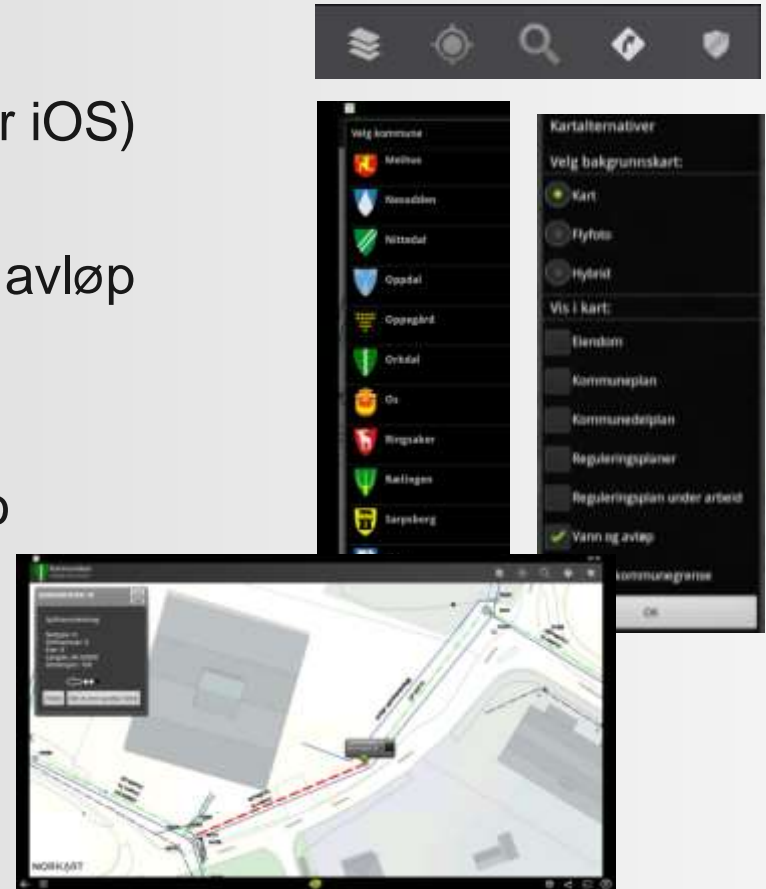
r iOS)

avløp

p

Velg kommune
Melhus
Nesodden
Nittedal
Oppdal
Oppegård
Orkdal
Os
Ringsaker
Rælingen
Sarpsborg

Kartalternativer
Velg bakgrunnskart:
Kart
Flyfoto
Hybrid
Vis i kart:
Eiendom
Kommuneplan
Kommunedelplan
Reguleringsplaner
Reguleringsplan under arbeid
Vann og avløp
kommunegrense
OK

NORKART